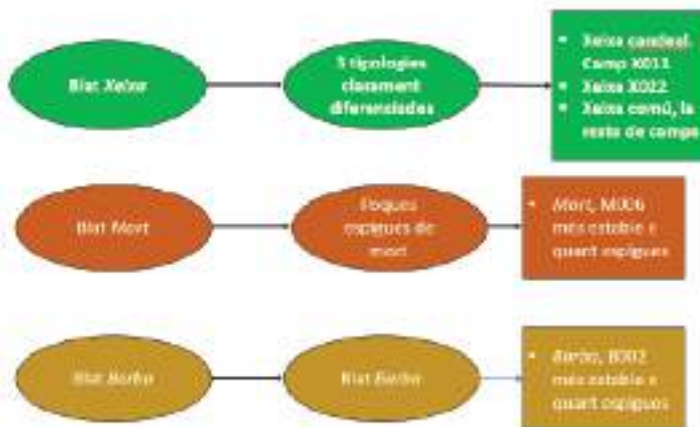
Blat Xeixa

3 tipologies clarament diferenciades

- Xeixa candeal. Camp X011
- Xeixa X022
- Xeixa comú, la resta de camps

Blat Mort

Poques espigues de mort

- Mort, M006 més estable a quart espigues

Blat Barba

Blat Barba

- Barba, B002 més estable a quart espigues